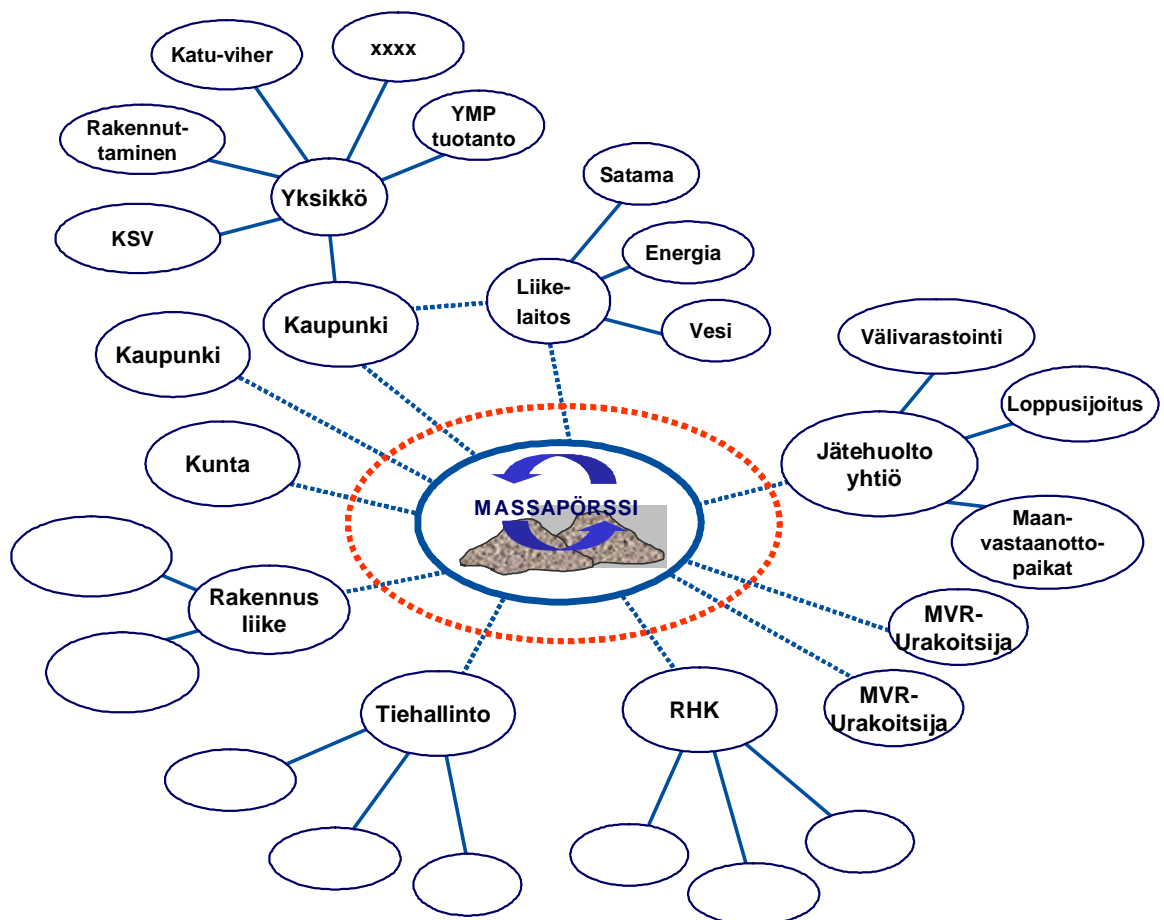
Katu-viher

xxxx

Rakennuttaminen

YMP tuotanto

Yksikkö

KSV

Satama

Energia

Liikelaitos

Vesi

Kaupunki

Kaupunki

Välivarastointi

Loppusijoitus

Kunta

Jätehuolto yhtiö

MASSAPÖRSSI

Maanvastaanottopaikat

Rakennus liike

MVR-Urakoitsija

MVR-Urakoitsija

Tiehallinto

RHK